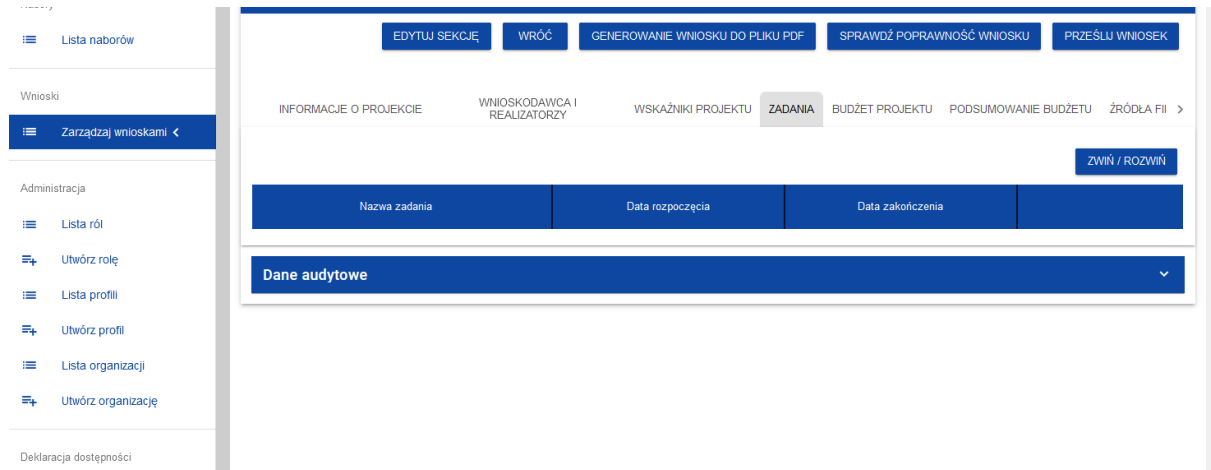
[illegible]

Lista naborów

Wnioski

Zarządzaj wnioskami

Administracja

Lista ról

Utwórz rolę

Lista profili

Utwórz profil

Lista organizacji

Utwórz organizację

Deklaracja dostępności

EDYTUJ SEKCJĘ WRÓĆ GENEROWANIE WNIOSKU DO PLIKU PDF SPRAWDŹ POPRAWNOŚĆ WNIOSKU PRZEŚLIJ WNIOSEK

INFORMACJE O PROJEKCIE WNIOSKODAWCA I REALIZATORZY WSKAŹNIKI PROJEKTU ZADANIA BUDŻET PROJEKTU PODSUMOWANIE BUDŻETU ŹRÓDŁA FI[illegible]

ZWIŃ / ROZWIŃ

| Nazwa zadania | Data rozpoczęcia | Data zakończenia | |
|---|---|---|---|

Dane audytowe